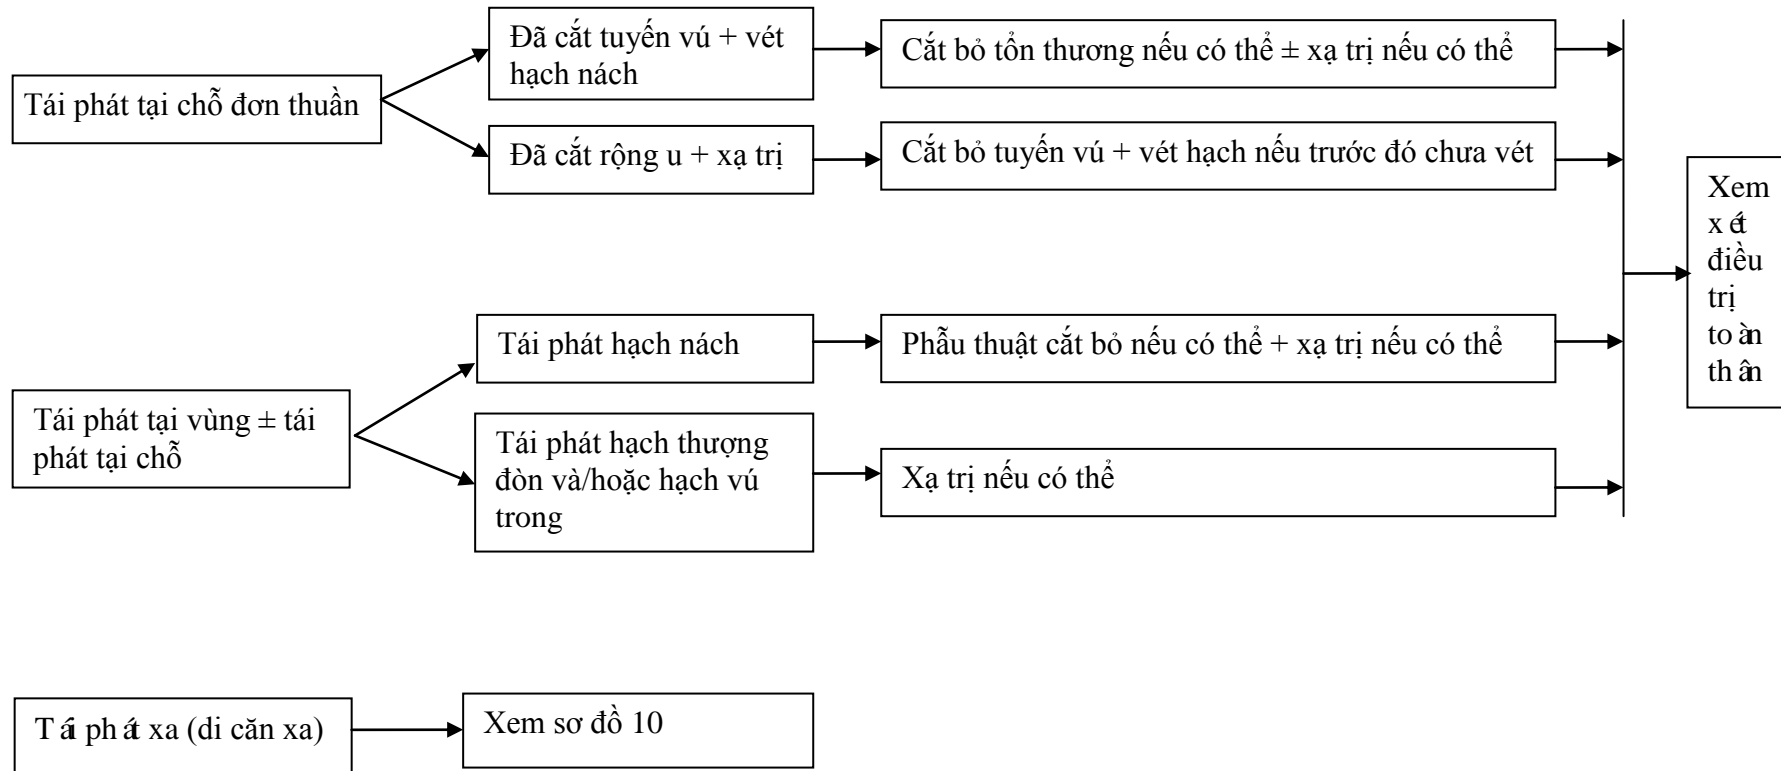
Tái phát tại chỗ đơn thuần

Đã cắt tuyến vú + vét hạch nách

Cắt bỏ tổn thương nếu có thể ± xạ trị nếu có thể

Đã cắt rộng u + xạ trị

Cắt bỏ tuyến vú + vét hạch nếu trước đó chưa vét

Xem xét điều trị toàn thân

Tái phát tại vùng ± tái phát tại chỗ

Tái phát hạch nách

Phẫu thuật cắt bỏ nếu có thể + xạ trị nếu có thể

Tái phát hạch thượng đòn và/hoặc hạch vú trong

Xạ trị nếu có thể

Tái phát xa (di căn xa)

Xem sơ đồ 10